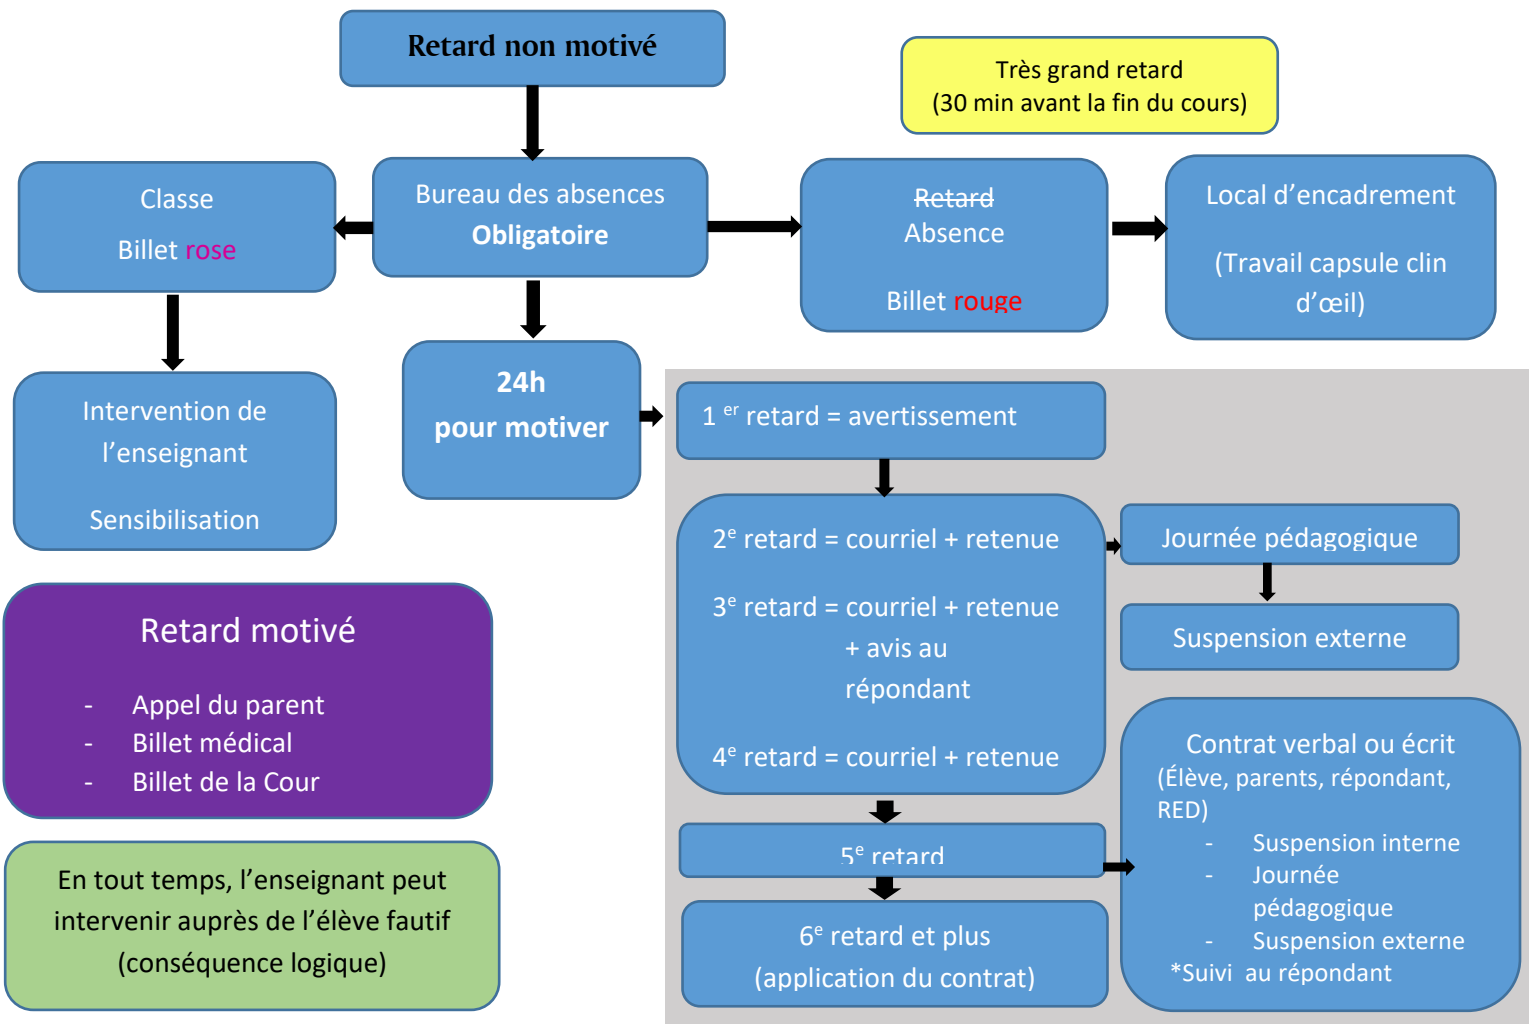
Retard non motivé

Très grand retard
(30 min avant la fin du cours)

Classe

Billet rose

Bureau des absences
Obligatoire

~~Retard~~
Absence

Billet rouge

Local d'encadrement

(Travail capsule clin d'œil)

Intervention de l'enseignant

Sensibilisation

24h
pour motiver

1 $^{er}$ retard = avertissement

2$^{e}$ retard = courriel + retenue

3$^{e}$ retard = courriel + retenue + avis au répondant

4$^{e}$ retard = courriel + retenue

Journée pédagogique

Suspension externe

Retard motivé

- Appel du parent
- Billet médical
- Billet de la Cour

Contrat verbal ou écrit
(Élève, parents, répondant, RED)
- Suspension interne
- Journée pédagogique
- Suspension externe
*Suivi au répondant

5$^{e}$ retard

6$^{e}$ retard et plus
(application du contrat)

En tout temps, l'enseignant peut intervenir auprès de l'élève fautif (conséquence logique)